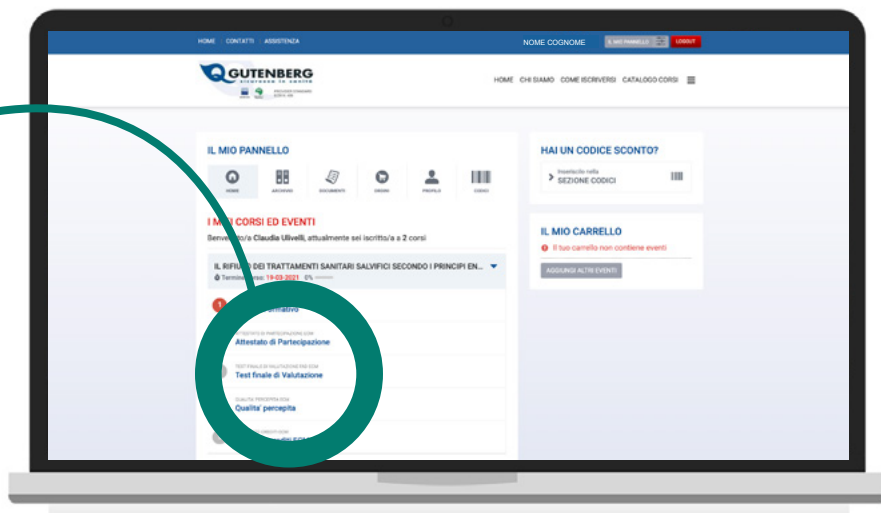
HOME CONTATTI ASSISTENZA

NOME COGNOME

IL MIO PANNELLO

LOGOUT

GUTENBERG

HOME CHI SIAMO COME ISCRIVERSI CATALOGO CORSI

IL MIO PANNELLO

HOME ARCHIVIO DOCUMENTI ORDINI PROFILO CODICI

I MIEI CORSI ED EVENTI

Benvenuto/a Claudia Ulivelli, attualmente sei iscritto/a a 2 corsi

IL RIFIUTO DEI TRATTAMENTI SANITARI SALVIFICI SECONDO I PRINCIPI EN...

Termine corso: 19-03-2021 0%

1 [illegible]rmativo

ATTESTATO DI PARTECIPAZIONE ECM
Attestato di Partecipazione

TEST FINALE DI VALUTAZIONE ECM
Test finale di Valutazione

QUALITA' PERCEPITA ECM
Qualita' percepita

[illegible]

HAI UN CODICE SCONTO?

Inseriscilo nella
SEZIONE CODICI

IL MIO CARRELLO

Il tuo carrello non contiene eventi

AGGIUNGI ALTRI EVENTI